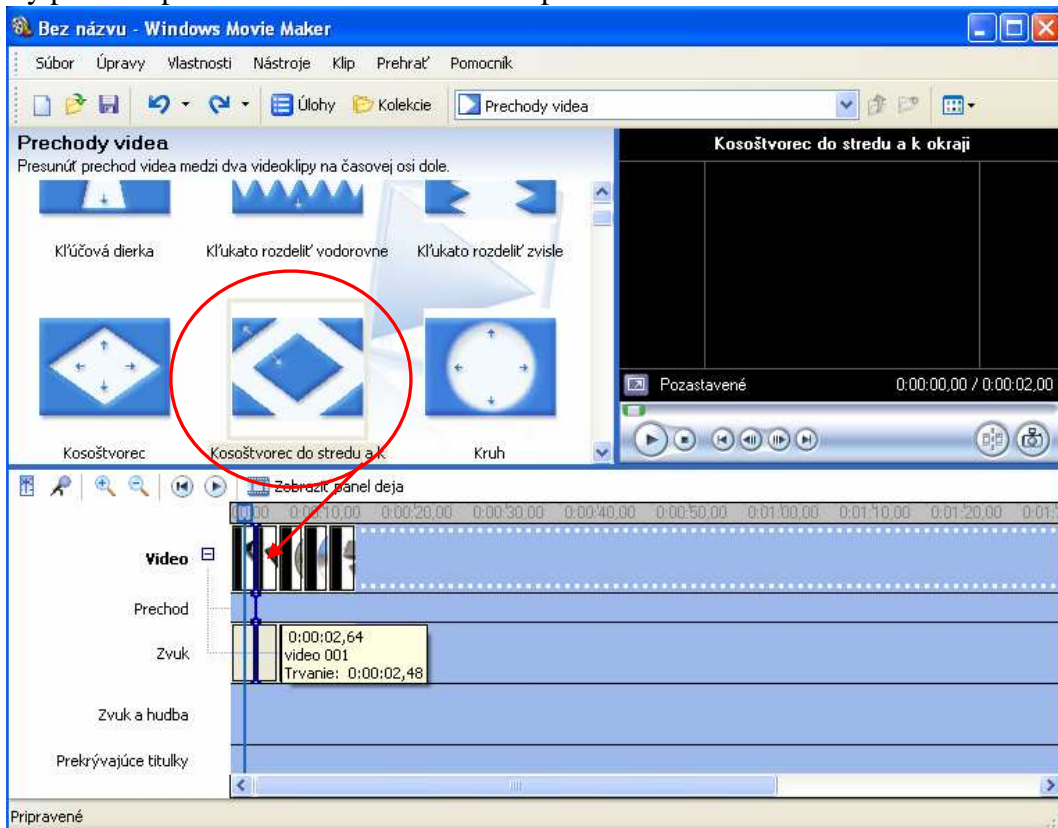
Bez názvu - Windows Movie Maker

Súbor Úpravy Vlastnosti Nástroje Klip Prehrať Pomocník

Úlohy Kolekcie Prechody videa

Prechody videa
Presunúť prechod videa medzi dva videoklipy na časovej osi dole.

Kľúčová dierka
Kľukato rozdeliť vodorovne
Kľukato rozdeliť zvisle
Kosoštvorec
Kosoštvorec do stredu a k
Kruh

Kosoštvorec do stredu a k okraji

Pozastavené 0:00:00,00 / 0:00:02,00

Zobraziť panel deja

0:00:00 0:00:10,00 0:00:20,00 0:00:30,00 0:00:40,00 0:00:50,00 0:01:00,00 0:01:10,00 0:01:20,00

Video
Prechod
Zvuk
0:00:02,64
video 001
Trvanie: 0:00:02,48
Zvuk a hudba
Prekrývajúce titulky

Pripravené